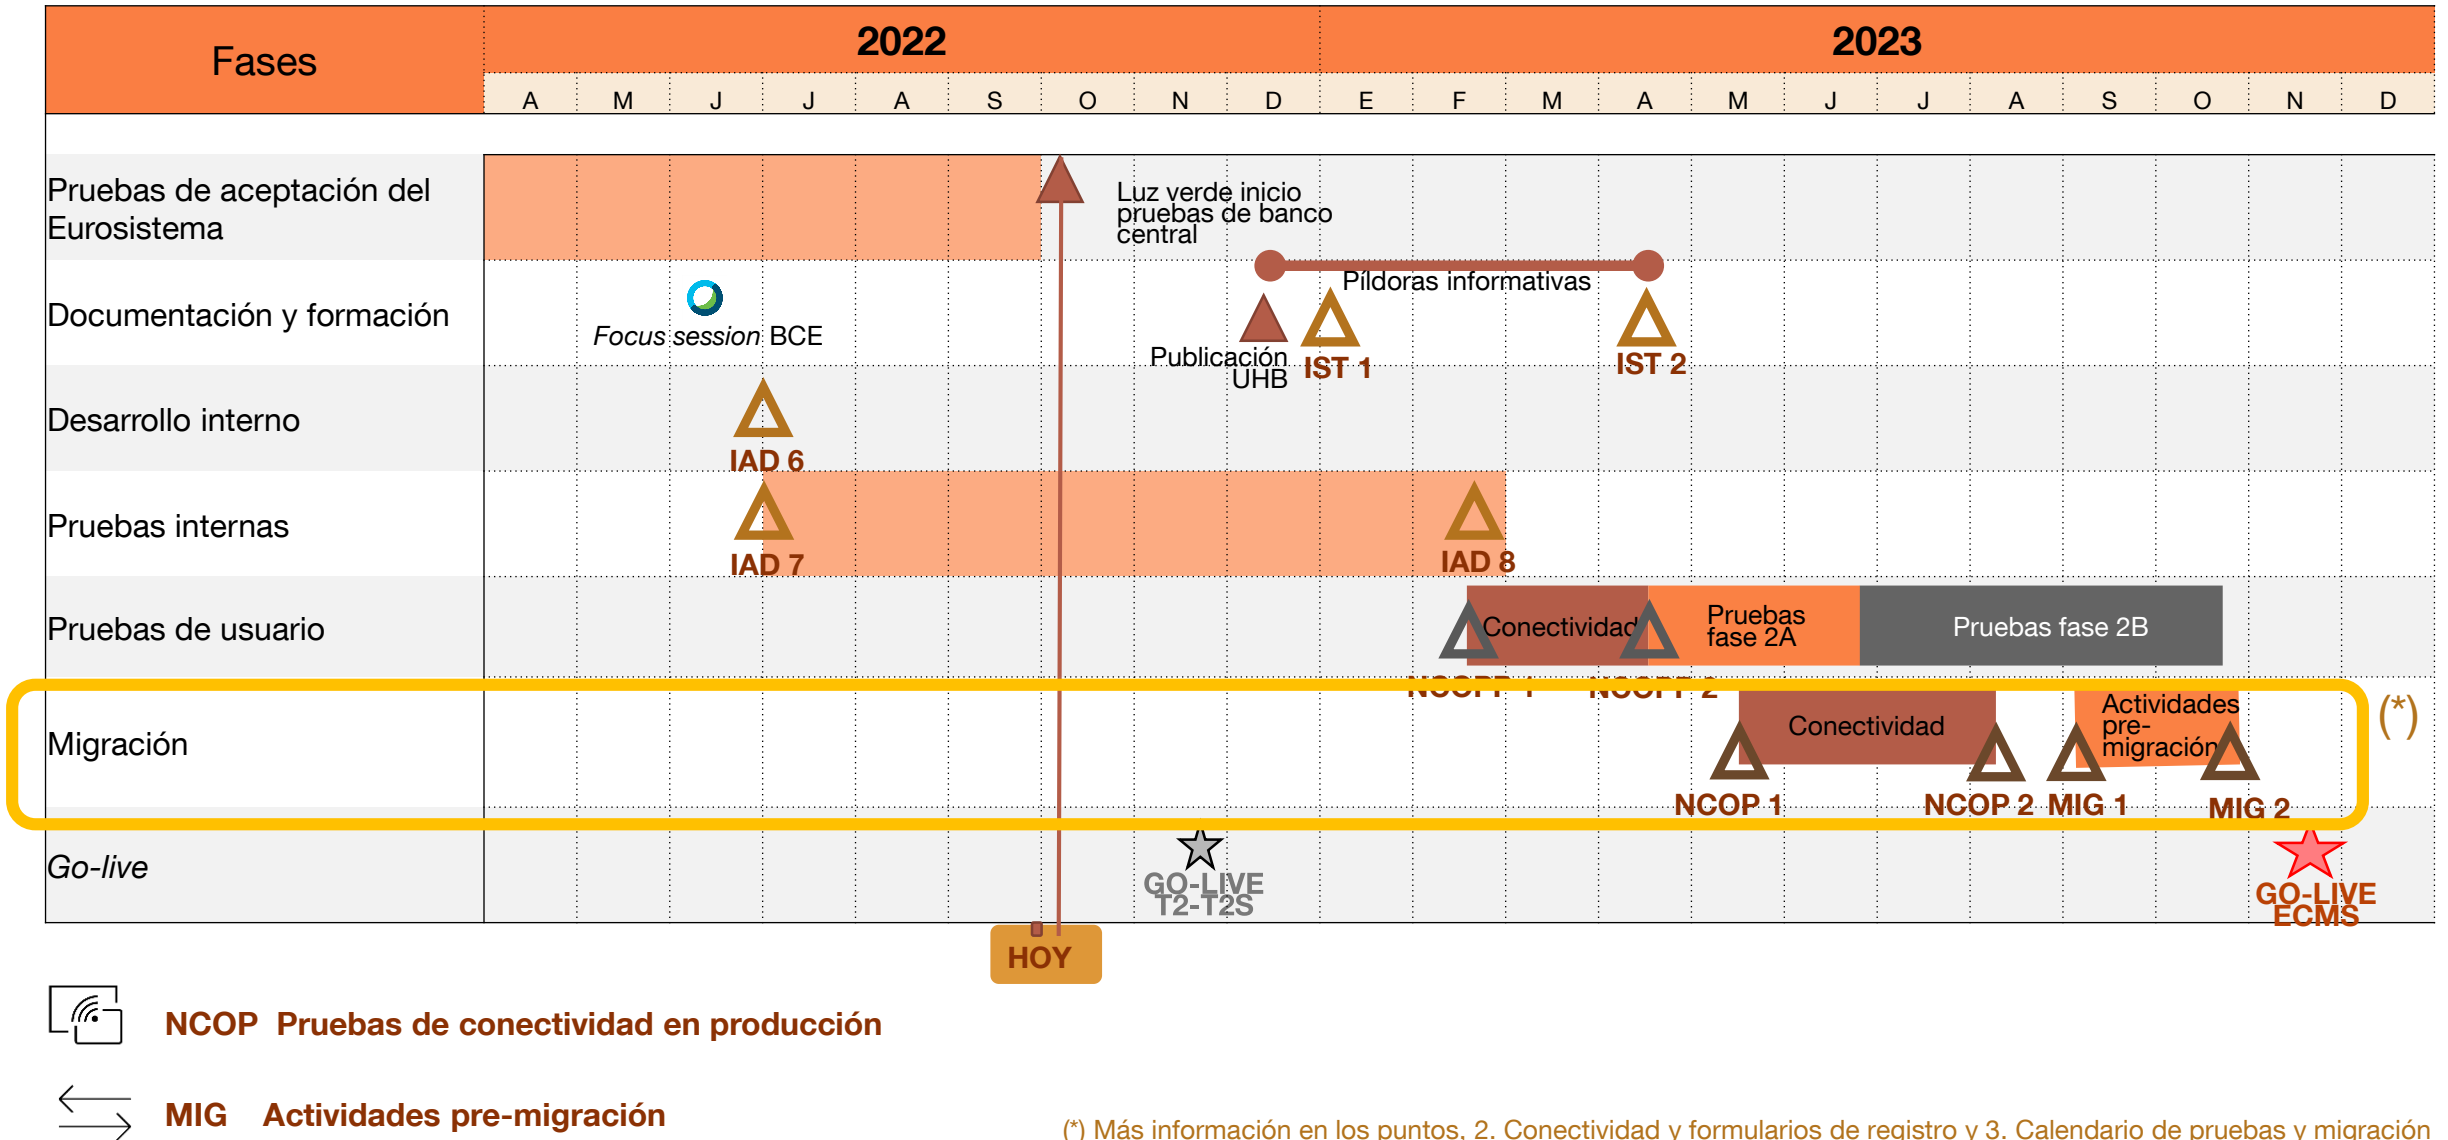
| Fases | 2022 | | | | | | | | | 2023 | | | | | | | | | | | | |
|---|---|---|---|---|---|---|---|---|---|---|---|---|---|---|---|---|---|---|---|---|---|
| | A | M | J | J | A | S | O | N | D | E | F | M | A | M | J | J | A | S | O | N | D |

Pruebas de aceptación del Eurosistema

Luz verde inicio pruebas de banco central

Documentación y formación

Focus session BCE

Píldoras informativas

Publicación UHB

IST 1

IST 2

Desarrollo interno

IAD 6

Pruebas internas

IAD 7

IAD 8

Pruebas de usuario

Conectividad

Pruebas fase 2A

Pruebas fase 2B

NCOPP 1

NCOPP 2

Migración

Conectividad

Actividades pre-migración

NCOP 1

NCOP 2

MIG 1

MIG 2

(*)

Go-live

GO-LIVE T2-T2S

GO-LIVE ECMS

HOY

NCOP Pruebas de conectividad en producción

MIG Actividades pre-migración

(*) Más información en los puntos. 2. Conectividad y formularios de registro y 3. Calendario de pruebas y migración